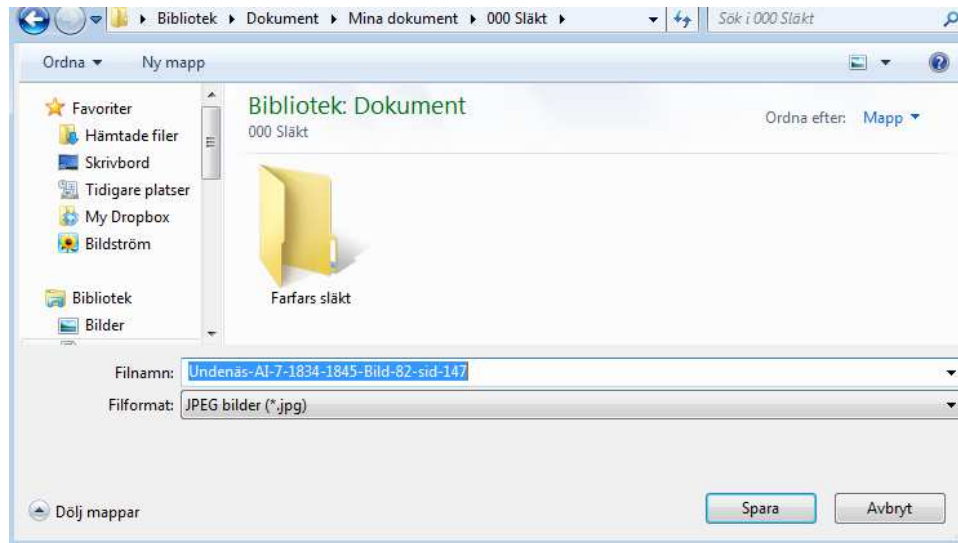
▸ Bibliotek ▸ Dokument ▸ Mina dokument ▸ 000 Släkt ▸

Sök i 000 Släkt

Ordna ▾ Ny mapp

Favoriter
Hämtade filer
Skrivbord
Tidigare platser
My Dropbox
Bildström

Bibliotek
Bilder

Bibliotek: Dokument
000 Släkt

Ordna efter: Mapp ▾

Farfars släkt

Filnamn: Undenäs-AI-7-1834-1845-Bild-82-sid-147
Filformat: JPEG bilder (*.jpg)

Dölj mappar

Spara
Avbryt